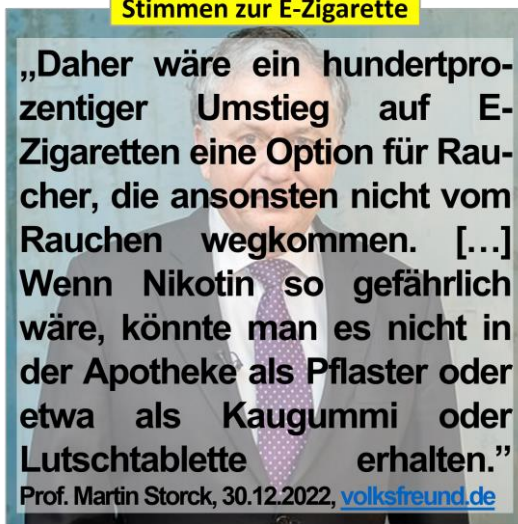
Stimmen zur E-Zigarette

„Daher wäre ein hundertprozentiger Umstieg auf E-Zigaretten eine Option für Raucher, die ansonsten nicht vom Rauchen wegkommen. […] Wenn Nikotin so gefährlich wäre, könnte man es nicht in der Apotheke als Pflaster oder etwa als Kaugummi oder Lutschtablette erhalten."

Prof. Martin Storck, 30.12.2022, volksfreund.de